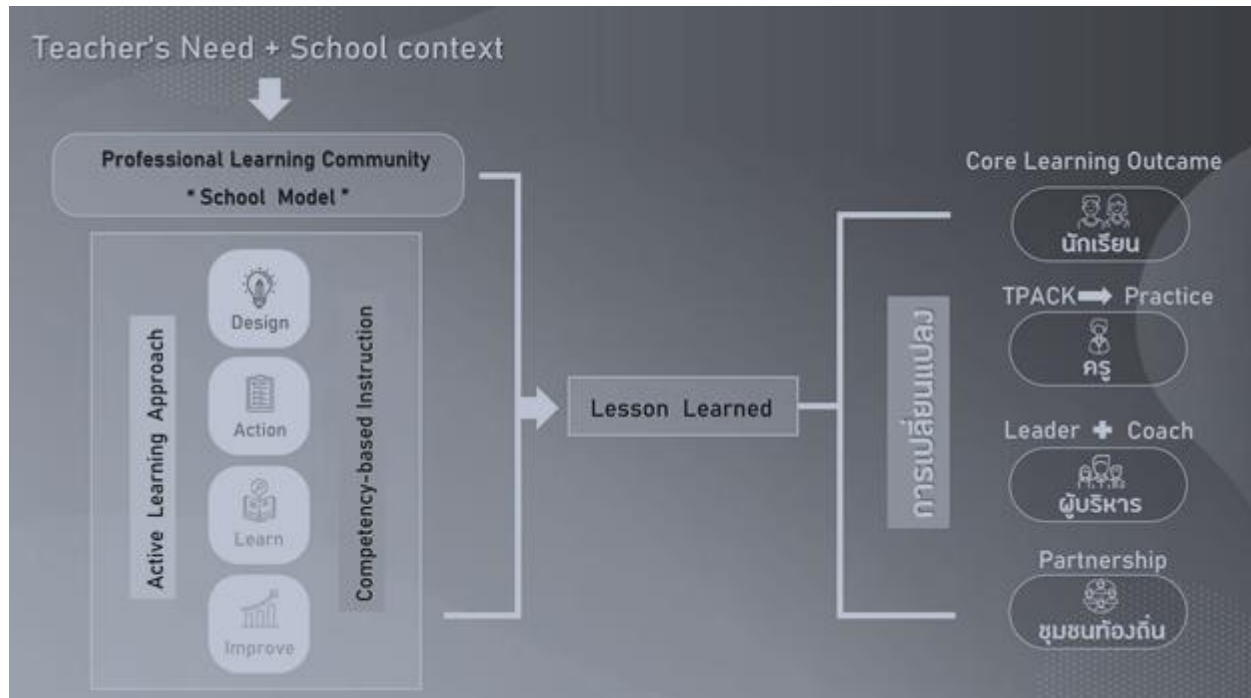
Teacher's Need + School context

Professional Learning Community
" School Model "

Active Learning Approach

Design

Action

Learn

Improve

Competency-based Instruction

Lesson Learned

การเปลี่ยนแปลง

Core Learning Outcame
นักเรียน

TPACK Practice
ครู

Leader Coach
ผู้บริหาร

Partnership
ชุมชนท้องถิ่น